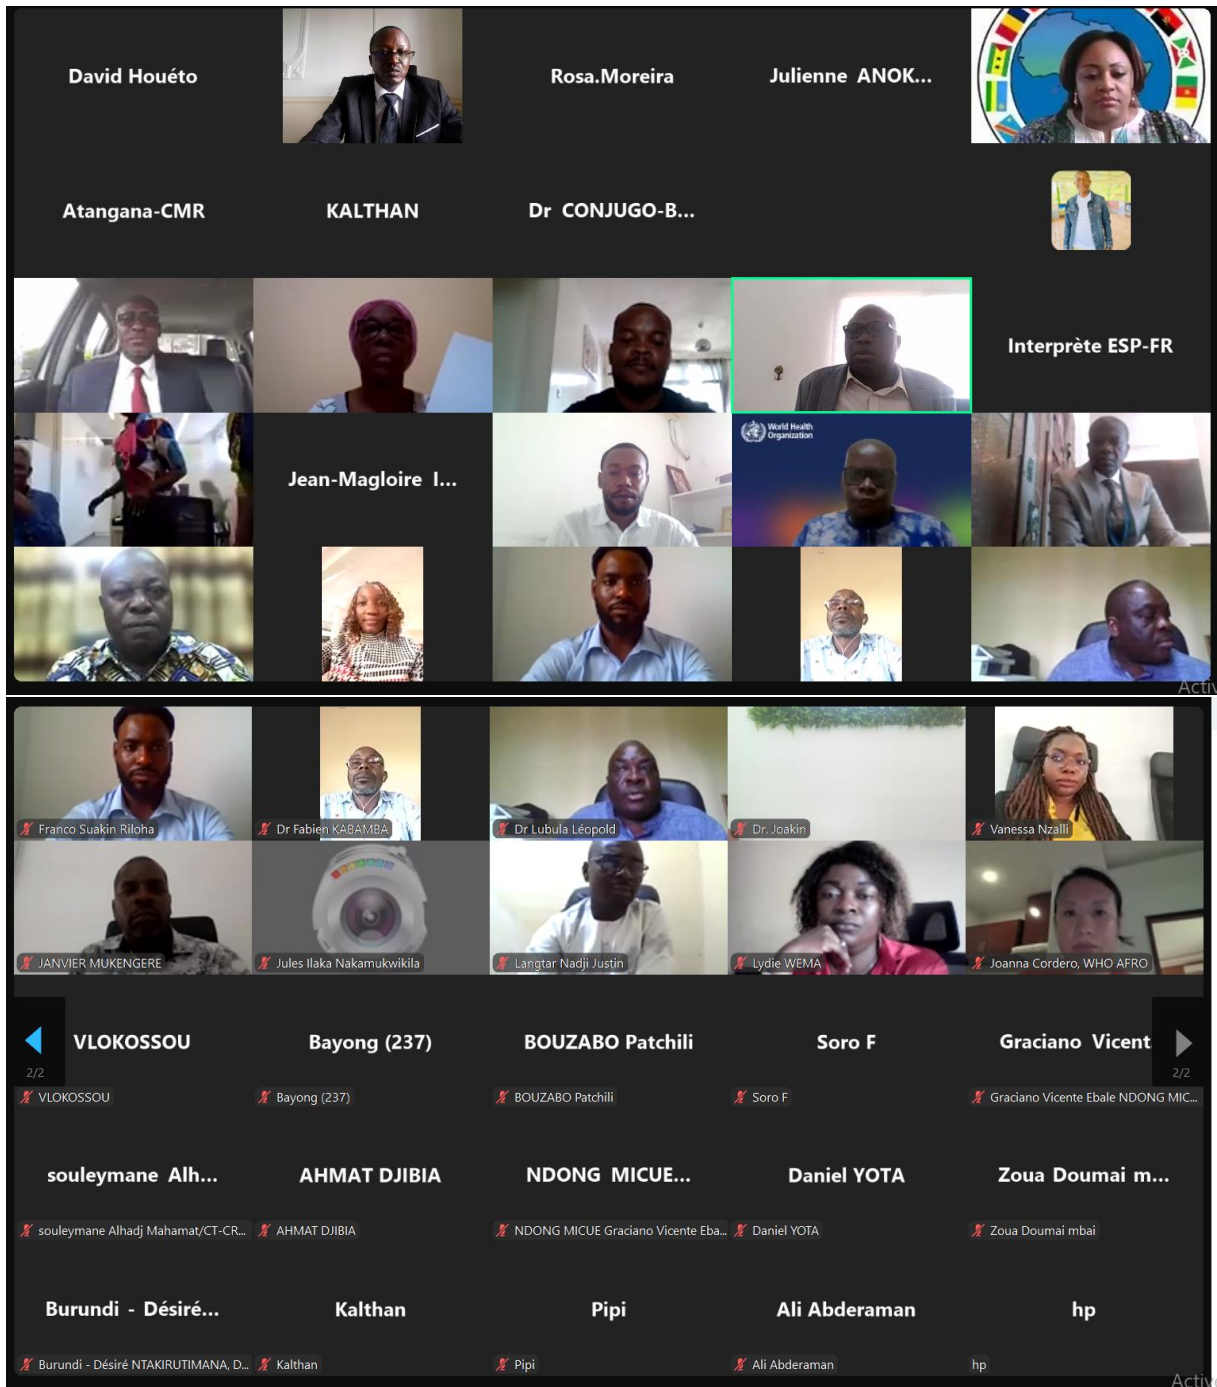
David Houéto

Rosa.Moreira

Julienne ANOK...

Atangana-CMR

KALTHAN

Dr CONJUGO-B...

Interprète ESP-FR

World Health Organization

Jean-Magloire I...

Activ

Franco Suakin Riloha

Dr Fabien KABAMBA

Dr Lubula Léopold

Dr. Joakin

Vanessa Nzalli

JANVIER MUKENGERE

Jules Ilaka Nakamukwikila

Langtar Nadji Justin

Lydie WEMA

Joanna Cordero, WHO AFRO

2/2

VLOKOSSOU

Bayong (237)

BOUZABO Patchili

Soro F

Graciano Vicent

2/2

VLOKOSSOU

Bayong (237)

BOUZABO Patchili

Soro F

Graciano Vicente Ebale NDONG MIC...

souleymane Alh...

AHMAT DJIBIA

NDONG MICUE...

Daniel YOTA

Zoua Doumai m...

souleymane Alhadj Mahamat/CT-CR...

AHMAT DJIBIA

NDONG MICUE Graciano Vicente Eba...

Daniel YOTA

Zoua Doumai mbai

Burundi - Désiré...

Kalthan

Pipi

Ali Abderaman

hp

Burundi - Désiré NTAKIRUTIMANA, D...

Kalthan

Pipi

Ali Abderaman

hp

Activ